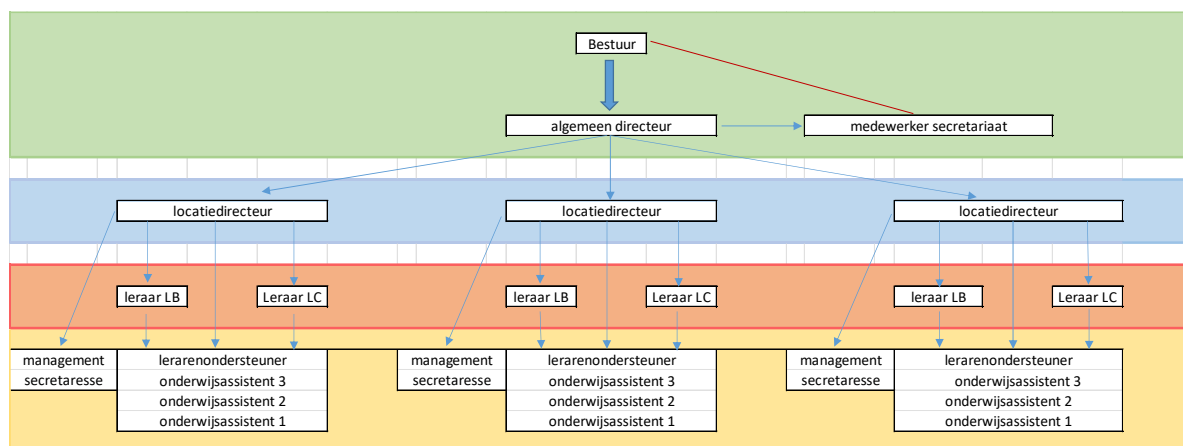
Bestuur

algemeen directeur

medewerker secretariaat

locatiedirecteur

locatiedirecteur

locatiedirecteur

leraar LB

Leraar LC

leraar LB

Leraar LC

leraar LB

Leraar LC

management secretaresse

lerarenondersteuner
onderwijsassistent 3
onderwijsassistent 2
onderwijsassistent 1

management secretaresse

lerarenondersteuner
onderwijsassistent 3
onderwijsassistent 2
onderwijsassistent 1

management secretaresse

lerarenondersteuner
onderwijsassistent 3
onderwijsassistent 2
onderwijsassistent 1